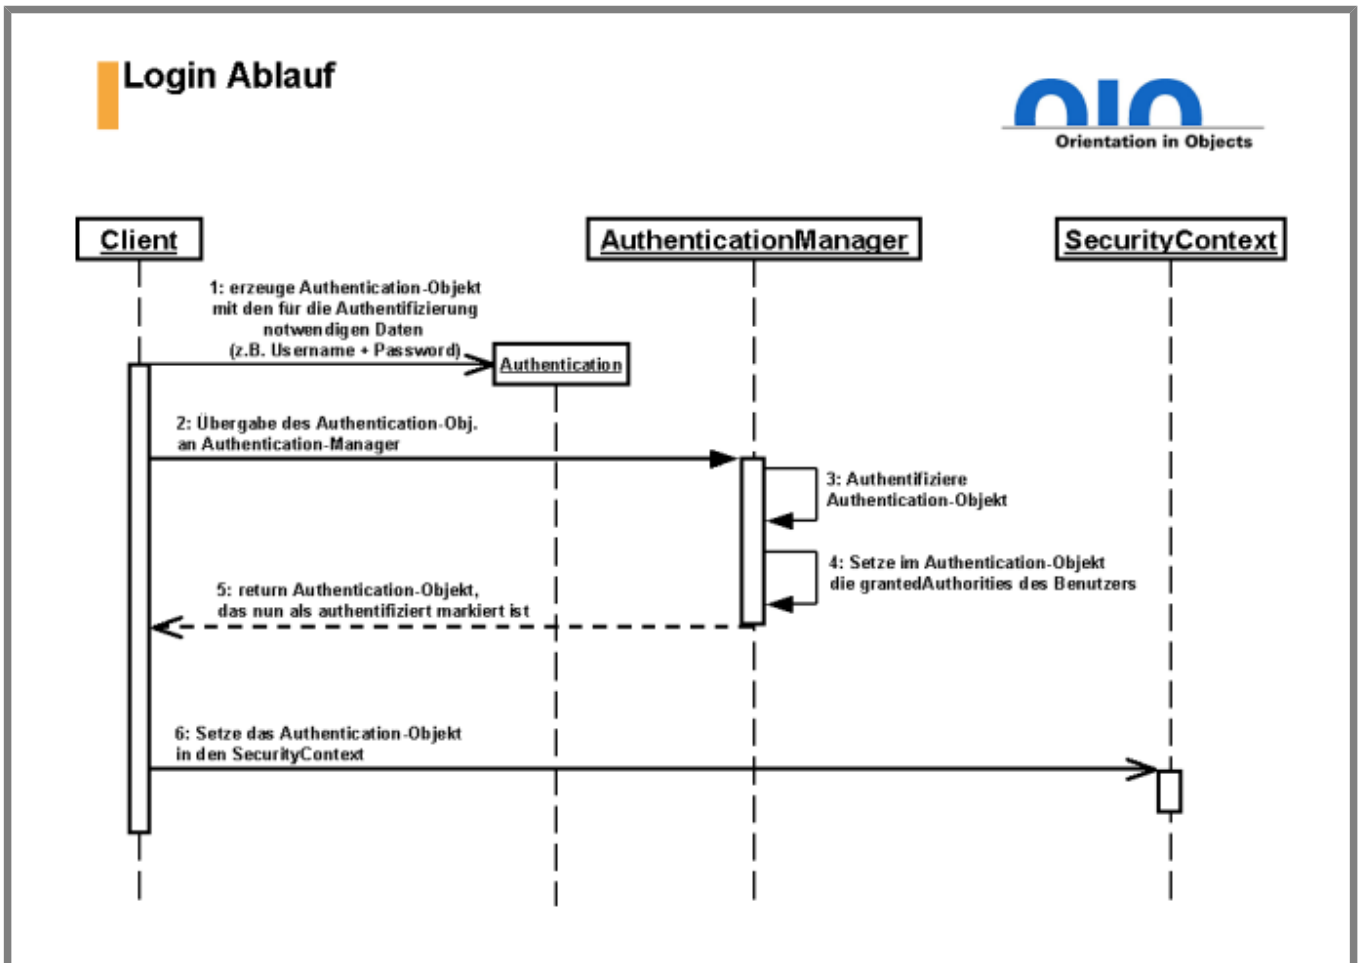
Login Ablauf

OIO
Orientation in Objects

Client

AuthenticationManager

SecurityContext

1: erzeuge Authentication-Objekt mit den für die Authentifizierung notwendigen Daten (z.B. Username + Password)

Authentication

2: Übergabe des Authentication-Obj. an Authentication-Manager

3: Authentifiziere Authentication-Objekt

4: Setze im Authentication-Objekt die grantedAuthorities des Benutzers

5: return Authentication-Objekt, das nun als authentifiziert markiert ist

6: Setze das Authentication-Objekt in den SecurityContext